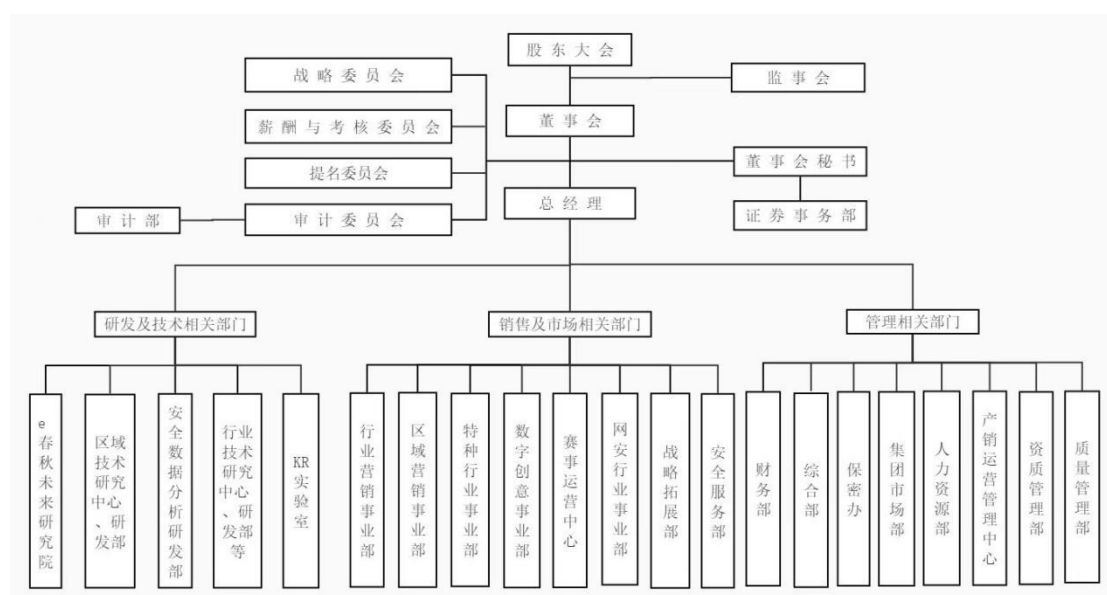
股东大会

监事会

战略委员会

薪酬与考核委员会

提名委员会

审计部

审计委员会

董事会

董事会秘书

总经理

证券事务部

研发及技术相关部门

销售及市场相关部门

管理相关部门

e春秋未来研究院

区域技术研究中心、研发部

安全数据分析研发部

行业技术研究中心、研发部等

KR实验室

行业营销事业部

区域营销事业部

特种行业事业部

数字创意事业部

赛事运营中心

网安行业事业部

战略拓展部

安全服务部

财务部

综合部

保密办

集团市场部

人力资源部

产销运营管理中心

资质管理部

质量管理部